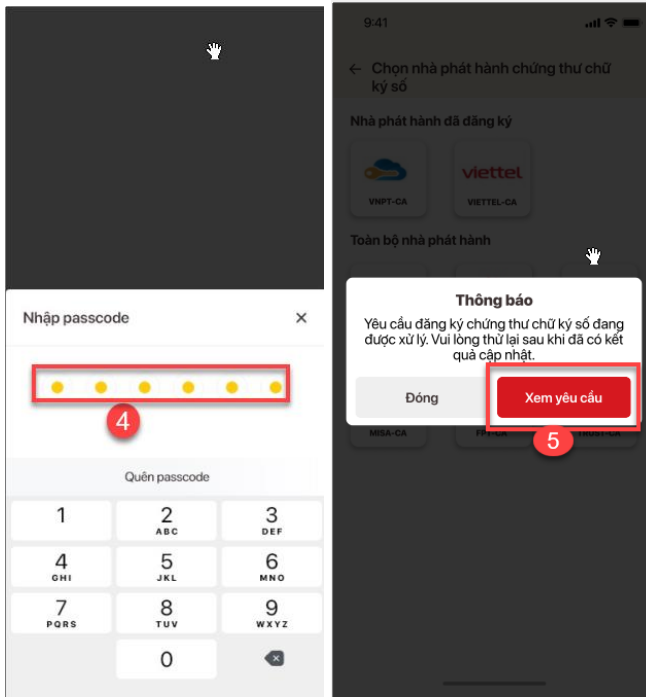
Nhập passcode ×

4

Quên passcode

| 1 | 2 ABC | 3 DEF |
|---|---|---|
| 4 GHI | 5 JKL | 6 MNO |
| 7 PQRS | 8 TUV | 9 WXYZ |
| | 0 | |

9:41

← Chọn nhà phát hành chứng thư chữ ký số

Nhà phát hành đã đăng ký

viettel

VNPT-CA VIETTEL-CA

Toàn bộ nhà phát hành

Thông báo

Yêu cầu đăng ký chứng thư chữ ký số đang được xử lý. Vui lòng thử lại sau khi đã có kết quả cập nhật.

Đóng Xem yêu cầu

MISA-CA FPT-CA TRUST-CA

5